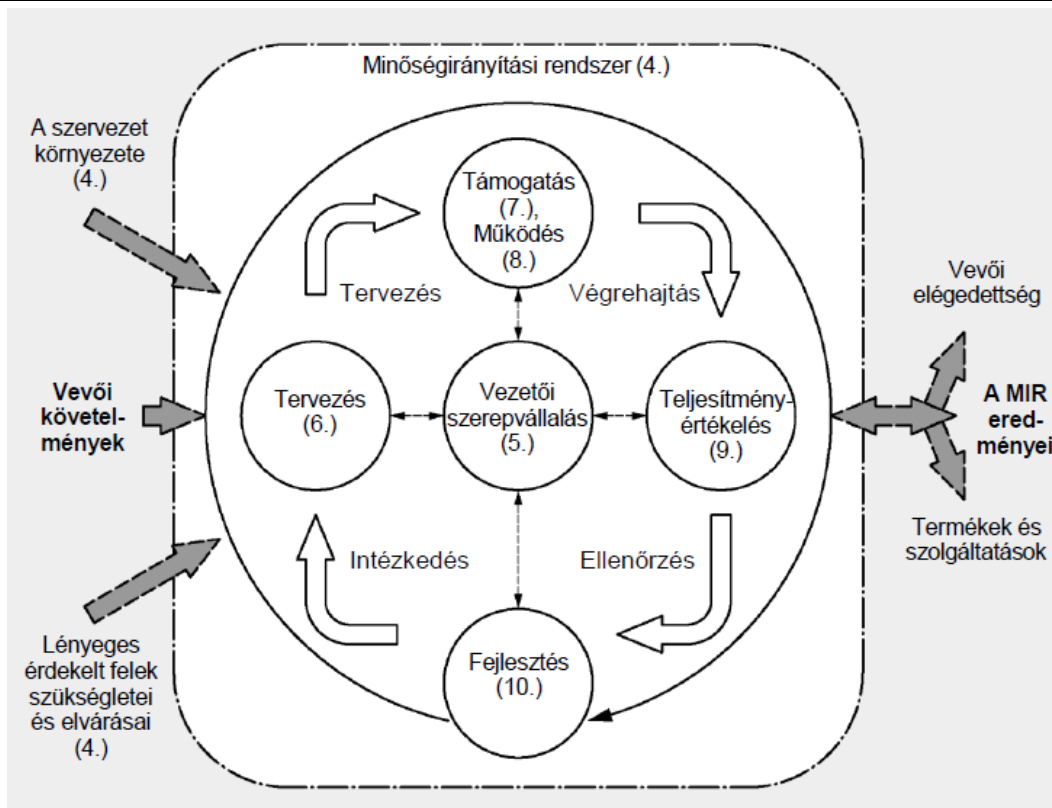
Minőségirányítási rendszer (4.)

A szervezet környezete (4.)

Vevői követelmények

Lényeges érdekelt felek szükségletei és elvárásai (4.)

Támogatás (7.), Működés (8.)

Tervezés

Végrehajtás

Tervezés (6.)

Vezetői szerepvállalás (5.)

Teljesítményértékelés (9.)

Intézkedés

Ellenőrzés

Fejlesztés (10.)

Vevői elégedettség

A MIR eredményei

Termékek és szolgáltatások